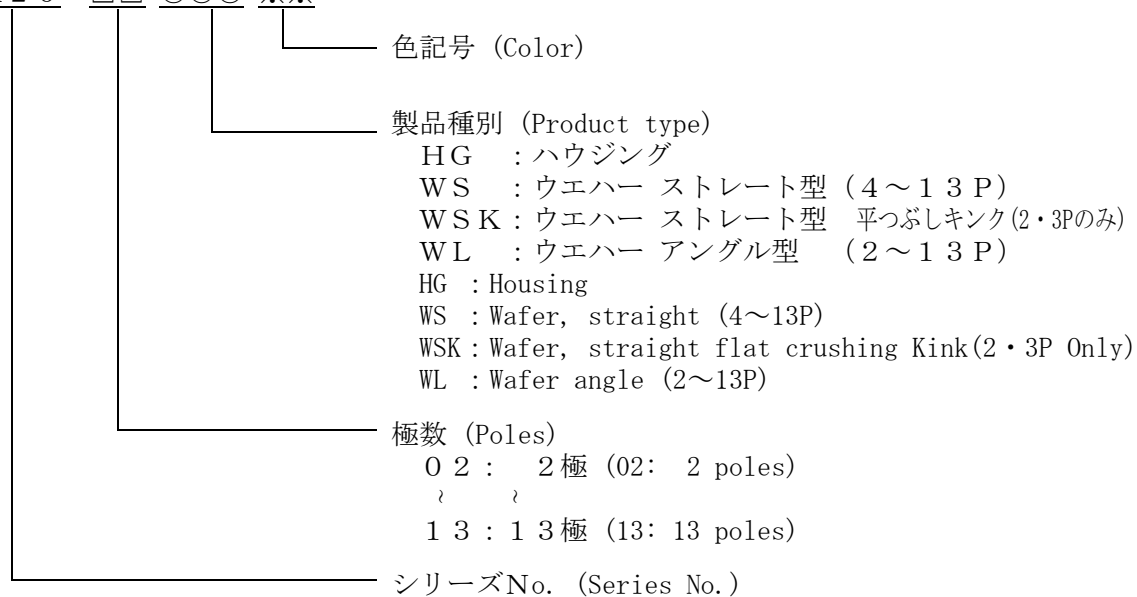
色記号 (Color)

製品種別 (Product type)
ＨＧ　：ハウジング
ＷＳ　：ウエハー ストレート型（４～１３Ｐ）
ＷＳＫ：ウエハー ストレート型　平つぶしキンク(2・3Pのみ)
ＷＬ　：ウエハー アングル型　（２～１３Ｐ）
HG : Housing
WS : Wafer, straight (4～13P)
WSK : Wafer, straight flat crushing Kink(2・3P Only)
WL : Wafer angle (2～13P)

極数 (Poles)
０２：　２極 (02: 2 poles)
～　～
１３：１３極 (13: 13 poles)

シリーズNo. (Series No.)